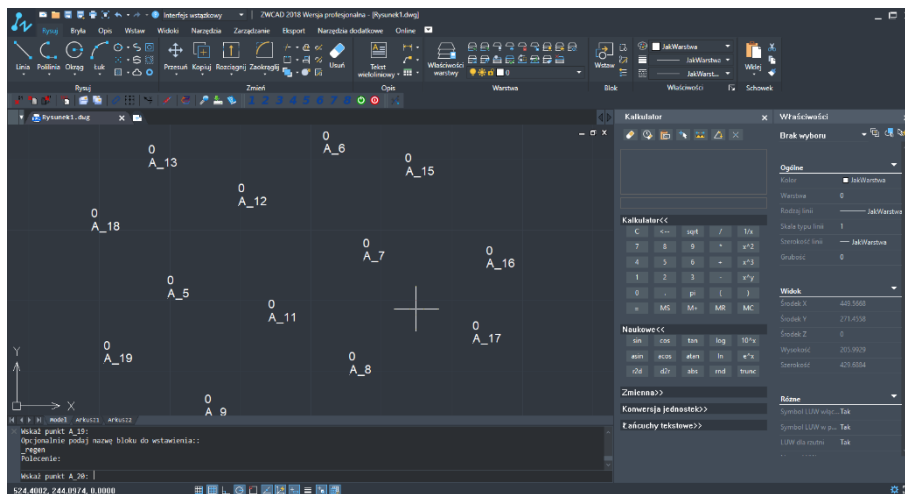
Interfejs wstążkowy ZWCAD 2018 Wersja profesjonalna - [Rysunek1.dwg]

Rysuj Bryła Opis Widok Wstaw Widoki Narzędzia Zarządzanie Eksport Narzędzia dodatkowe Online

Linia Polilinia Okrąg Łuk Przesuń Kopiuj Rozciągnij Zaokrąglij Usuń Tekst wielowierszowy Właściwości warstwy Wstaw JakWarstwa JakWarstwa JakWarst... Wklej

Rysuj Zmień Opis Warstwa Blok Właściwości Schowek

Rysunek1.dwg

0 A_13
0 A_6
0 A_15
0 A_12
0 A_18
0 A_7
0 A_16
0 A_5
0 A_11
0 A_17
0 A_19
0 A_8
0 A_9

Y
X

Model Arkusz1 Arkusz2

Wskaż punkt A_19:
Opcjonalnie podaj nazwę bloku do wstawienia::
_regen
Polecenie:

Wskaż punkt A_20:

524.4002, 244.0974, 0.0000

Kalkulator

Kalkulator<<
C <-- sqrt / 1/x
7 8 9 * x^2
4 5 6 + x^3
1 2 3 - x^y
0 . pi ( )
= MS M+ MR MC

Naukowe<<
sin cos tan log 10^x
asin acos atan ln e^x
r2d d2r abs rnd trunc

Zmienna>>
Konwersja jednostek>>
Łańcuchy tekstowe>>

Właściwości
Brak wyboru

Ogólne
Kolor JakWarstwa
Warstwa 0
Rodzaj linii JakWarstwa
Skala typu linii 1
Szerokość linii JakWarstwa
Grubość 0

Widok
Środek X 449.5668
Środek Y 271.4558
Środek Z 0
Wysokość 205.9929
Szerokość 429.6804

Różne
Symbol LUW włąc... Tak
Symbol LUW w p... Tak
LUW dla rzutni Tak